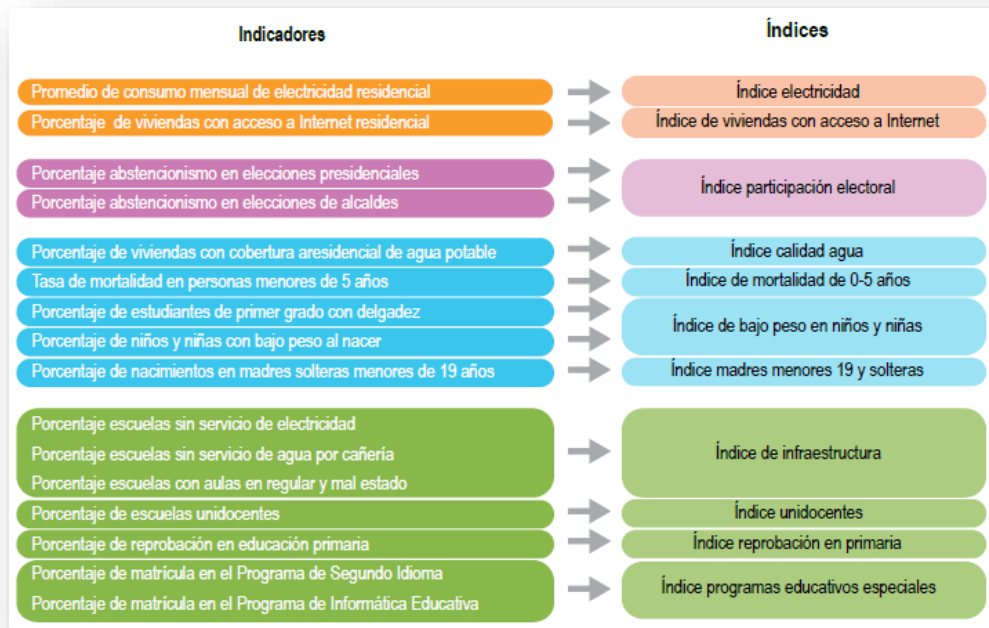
Indicadores

Índices

Promedio de consumo mensual de electricidad residencial

Índice electricidad

Porcentaje de viviendas con acceso a Internet residencial

Índice de viviendas con acceso a Internet

Porcentaje abstencionismo en elecciones presidenciales

Porcentaje abstencionismo en elecciones de alcaldes

Índice participación electoral

Porcentaje de viviendas con cobertura aresidencial de agua potable

Índice calidad agua

Tasa de mortalidad en personas menores de 5 años

Índice de mortalidad de 0-5 años

Porcentaje de estudiantes de primer grado con delgadez

Porcentaje de niños y niñas con bajo peso al nacer

Índice de bajo peso en niños y niñas

Porcentaje de nacimientos en madres solteras menores de 19 años

Índice madres menores 19 y solteras

Porcentaje escuelas sin servicio de electricidad

Porcentaje escuelas sin servicio de agua por cañería

Porcentaje escuelas con aulas en regular y mal estado

Índice de infraestructura

Porcentaje de escuelas unidocentes

Índice unidocentes

Porcentaje de reprobación en educación primaria

Índice reprobación en primaria

Porcentaje de matrícula en el Programa de Segundo Idioma

Porcentaje de matrícula en el Programa de Informática Educativa

Índice programas educativos especiales